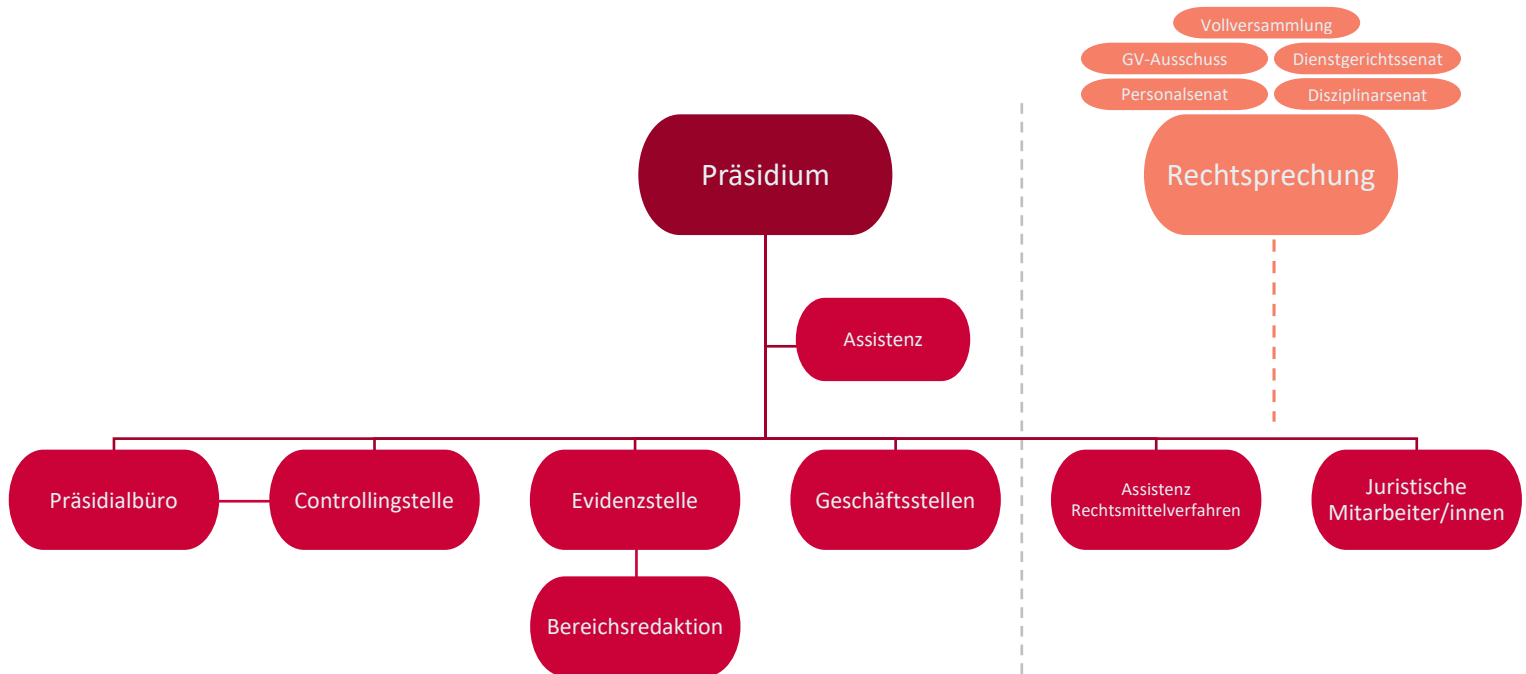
Vollversammlung

GV-Ausschuss

Dienstgerichtssenat

Personalsenat

Disziplinarsenat

Präsidium

Rechtsprechung

Assistenz

Präsidialbüro

Controllingstelle

Evidenzstelle

Geschäftsstellen

Assistenz Rechtsmittelverfahren

Juristische Mitarbeiter/innen

Bereichsredaktion